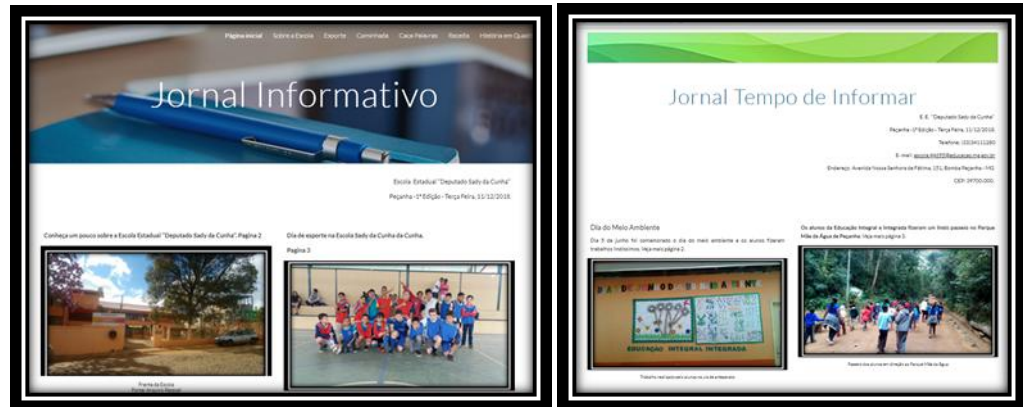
Página inicial Sobre a Escola Esporte Caminhada Caça Palavras Receita História em Quad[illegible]

Jornal Informativo

Escola Estadual "Deputado Sady da Cunha"

Peçanha - 1ª Edição - Terça Feira, 11/12/2018.

Conheça um pouco sobre a Escola Estadual "Deputado Sady da Cunha". Pagina 2

Dia de esporte na Escola Sady da Cunha da Cunha.

Pagina 3

Frente da Escola
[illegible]

Jornal Tempo de Informar

E. E. "Deputado Sady da Cunha"

Peçanha - 1ª Edição - Terça Feira, 11/12/2018.

Telefone: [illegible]

E-mail: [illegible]

Endereço: Avenida Nossa Senhora de Fátima, 151, Bairro Peçanha - MG

CEP: 39700-000

Dia do Meio Ambiente

Dia 5 de junho foi comemorado o dia do meio ambiente e os alunos fizeram trabalhos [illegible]. Veja mais página 2.

Os alunos da Educação Integral e Integrada fizeram um lindo passeio no Parque Mãe da Água de Peçanha. Veja mais página 3.

EDUCAÇÃO INTEGRAL INTEGRADA

Trabalho realizado pelos alunos no dia do meio ambiente

Passeio dos alunos em direção ao Parque Mãe da Água